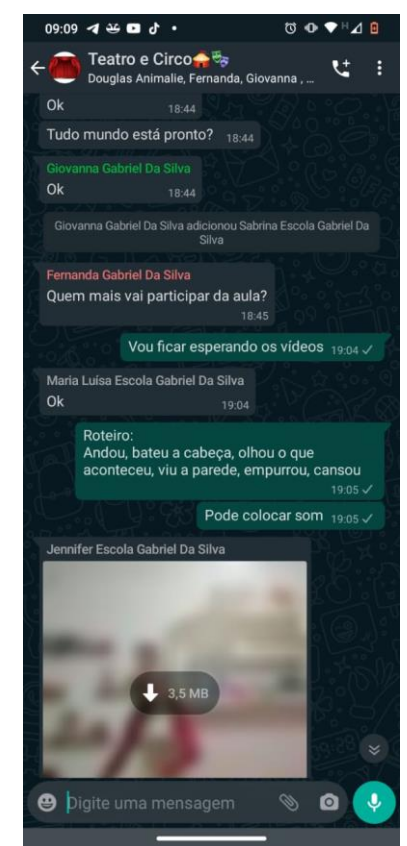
09:09

Teatro e Circo🎪🎭
Douglas Animalie, Fernanda, Giovanna , ...

Ok 18:44

Tudo mundo está pronto? 18:44

Giovanna Gabriel Da Silva
Ok 18:44

Giovanna Gabriel Da Silva adicionou Sabrina Escola Gabriel Da Silva

Fernanda Gabriel Da Silva
Quem mais vai participar da aula? 18:45

Vou ficar esperando os vídeos 19:04 ✓

Maria Luisa Escola Gabriel Da Silva
Ok 19:04

Roteiro:
Andou, bateu a cabeça, olhou o que aconteceu, viu a parede, empurrou, cansou 19:05 ✓

Pode colocar som 19:05 ✓

Jennifer Escola Gabriel Da Silva

3,5 MB

Digite uma mensagem